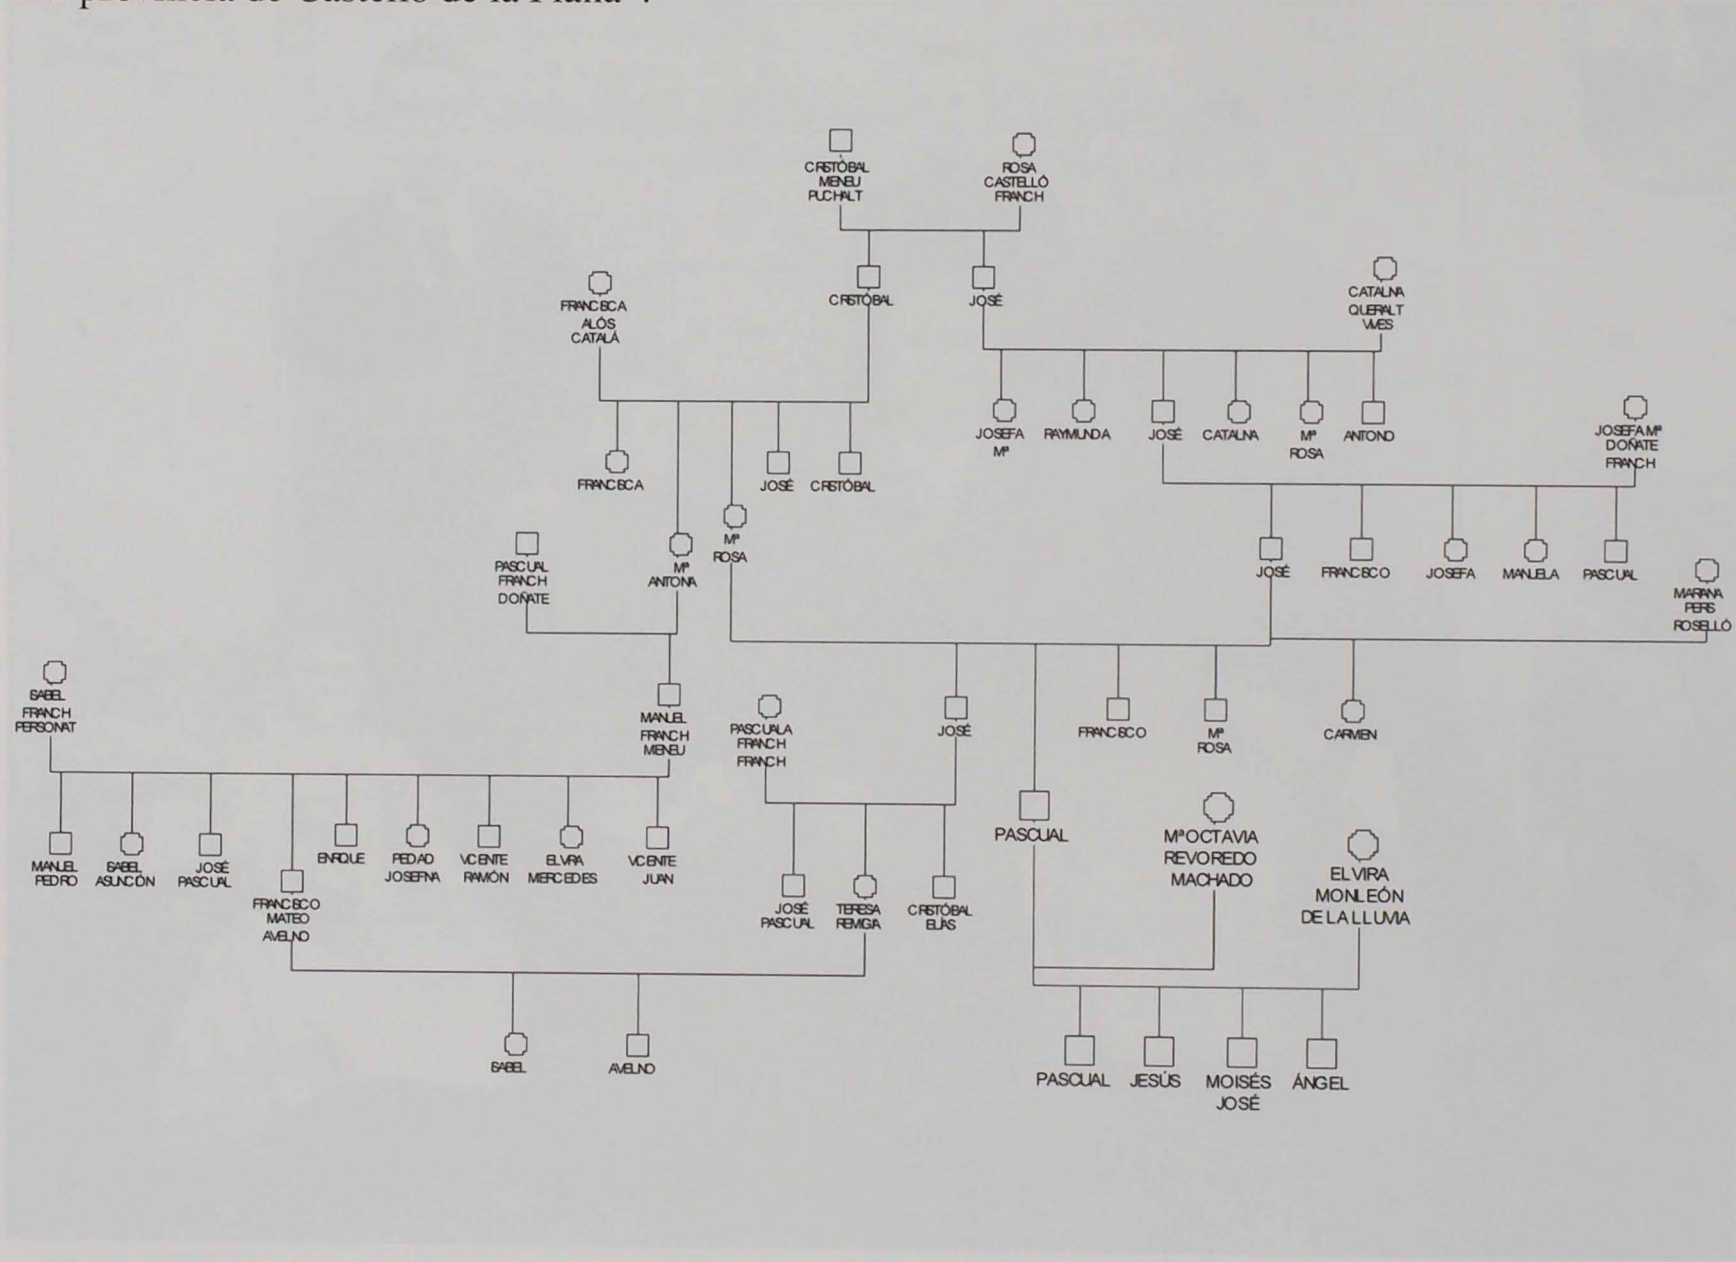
la provincia de Castelló de la Plana":

CRISTÓBAL MENEU PUCHALT

ROSA CASTELLÓ FRANCH

CRISTÓBAL

JOSÉ

FRANCISCA ALÓS CATALÁ

CATALINA QUERALT VIVES

JOSEFA Mª

RAYMUNDA

JOSÉ

CATALINA

Mª ROSA

ANTONIO

JOSEFA Mª DOÑATE FRANCH

FRANCISCA

JOSÉ

CRISTÓBAL

Mª ROSA

PASCUAL FRANCH DOÑATE

Mª ANTONIA

JOSÉ

FRANCISCO

JOSEFA

MANUELA

PASCUAL

MARIANA PERIS ROSELLÓ

ISABEL FRANCH PERSONAT

MANUEL FRANCH MENEU

PASCUALA FRANCH FRANCH

JOSÉ

FRANCISCO

Mª ROSA

CARMEN

MANUEL PEDRO

ISABEL ASUNCIÓN

JOSÉ PASCUAL

FRANCISCO MATEO AVELINO

ENRIQUE

PIEDAD JOSEFINA

VICENTE RAMÓN

ELVIRA MERCEDES

VICENTE JUAN

JOSÉ PASCUAL

TERESA REMIGIA

CRISTÓBAL ELÍAS

PASCUAL

MªOCTAVIA REVOREDO MACHADO

ELVIRA MONLEÓN DE LA LLUVIA

ISABEL

AVELINO

PASCUAL

JESÚS

MOISÉS JOSÉ

ÁNGEL